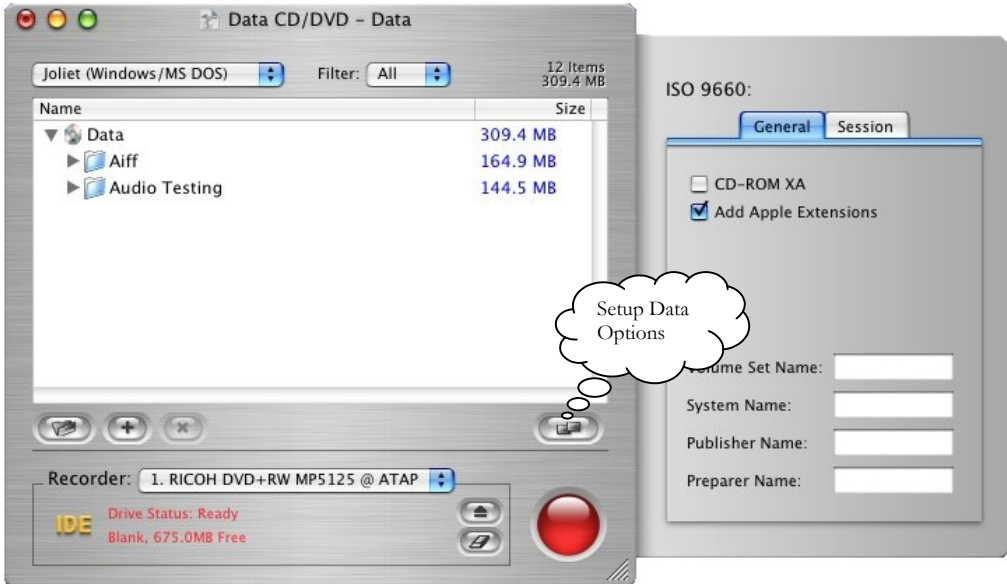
Data CD/DVD - Data

Joliet (Windows/MS DOS) Filter: All

12 Items
309.4 MB

| Name | Size |
|---|---|
| Data | 309.4 MB |
| Aiff | 164.9 MB |
| Audio Testing | 144.5 MB |

Setup Data Options

Recorder: 1. RICOH DVD+RW MP5125 @ ATAP

IDE Drive Status: Ready
Blank, 675.0MB Free

ISO 9660:

General Session

CD-ROM XA
Add Apple Extensions

Volume Set Name:
System Name:
Publisher Name:
Preparer Name: